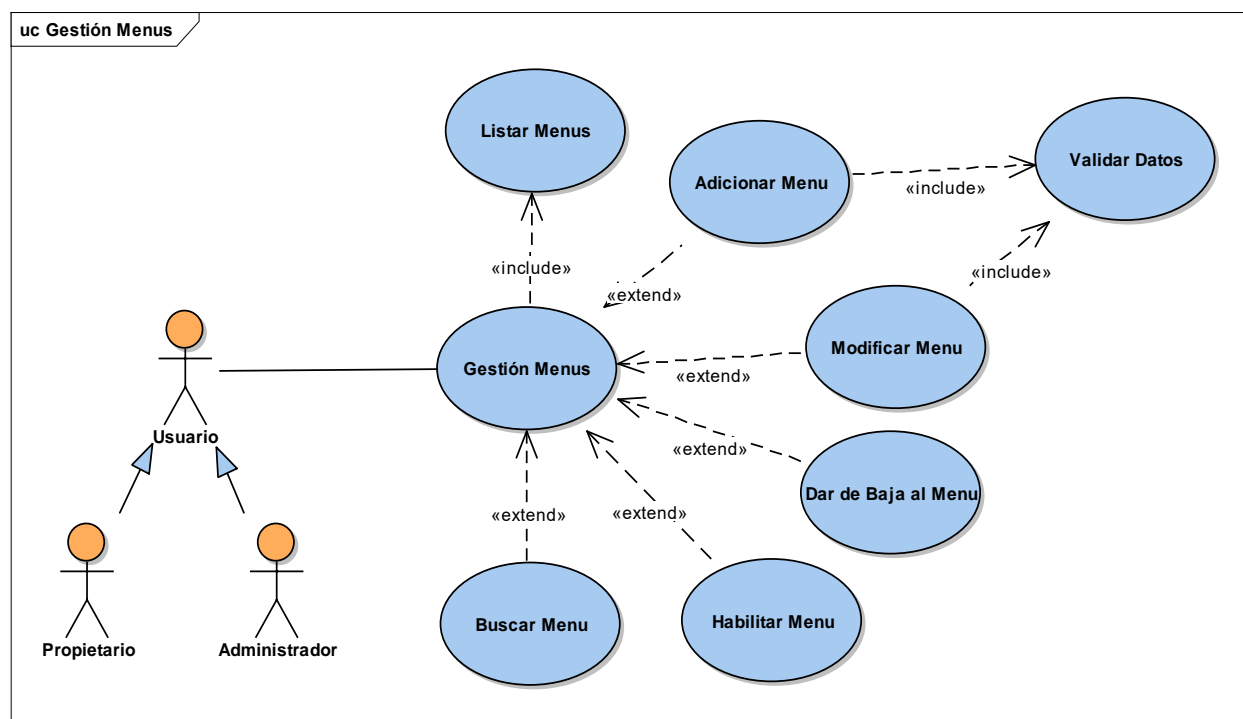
uc Gestión Menus

Listar Menus

Adicionar Menu

Validar Datos

«include»

«include»

«extend»

«include»

Usuario

Gestión Menus

Modificar Menu

«extend»

«extend»

Dar de Baja al Menu

«extend»

«extend»

Propietario

Administrador

Buscar Menu

Habilitar Menu